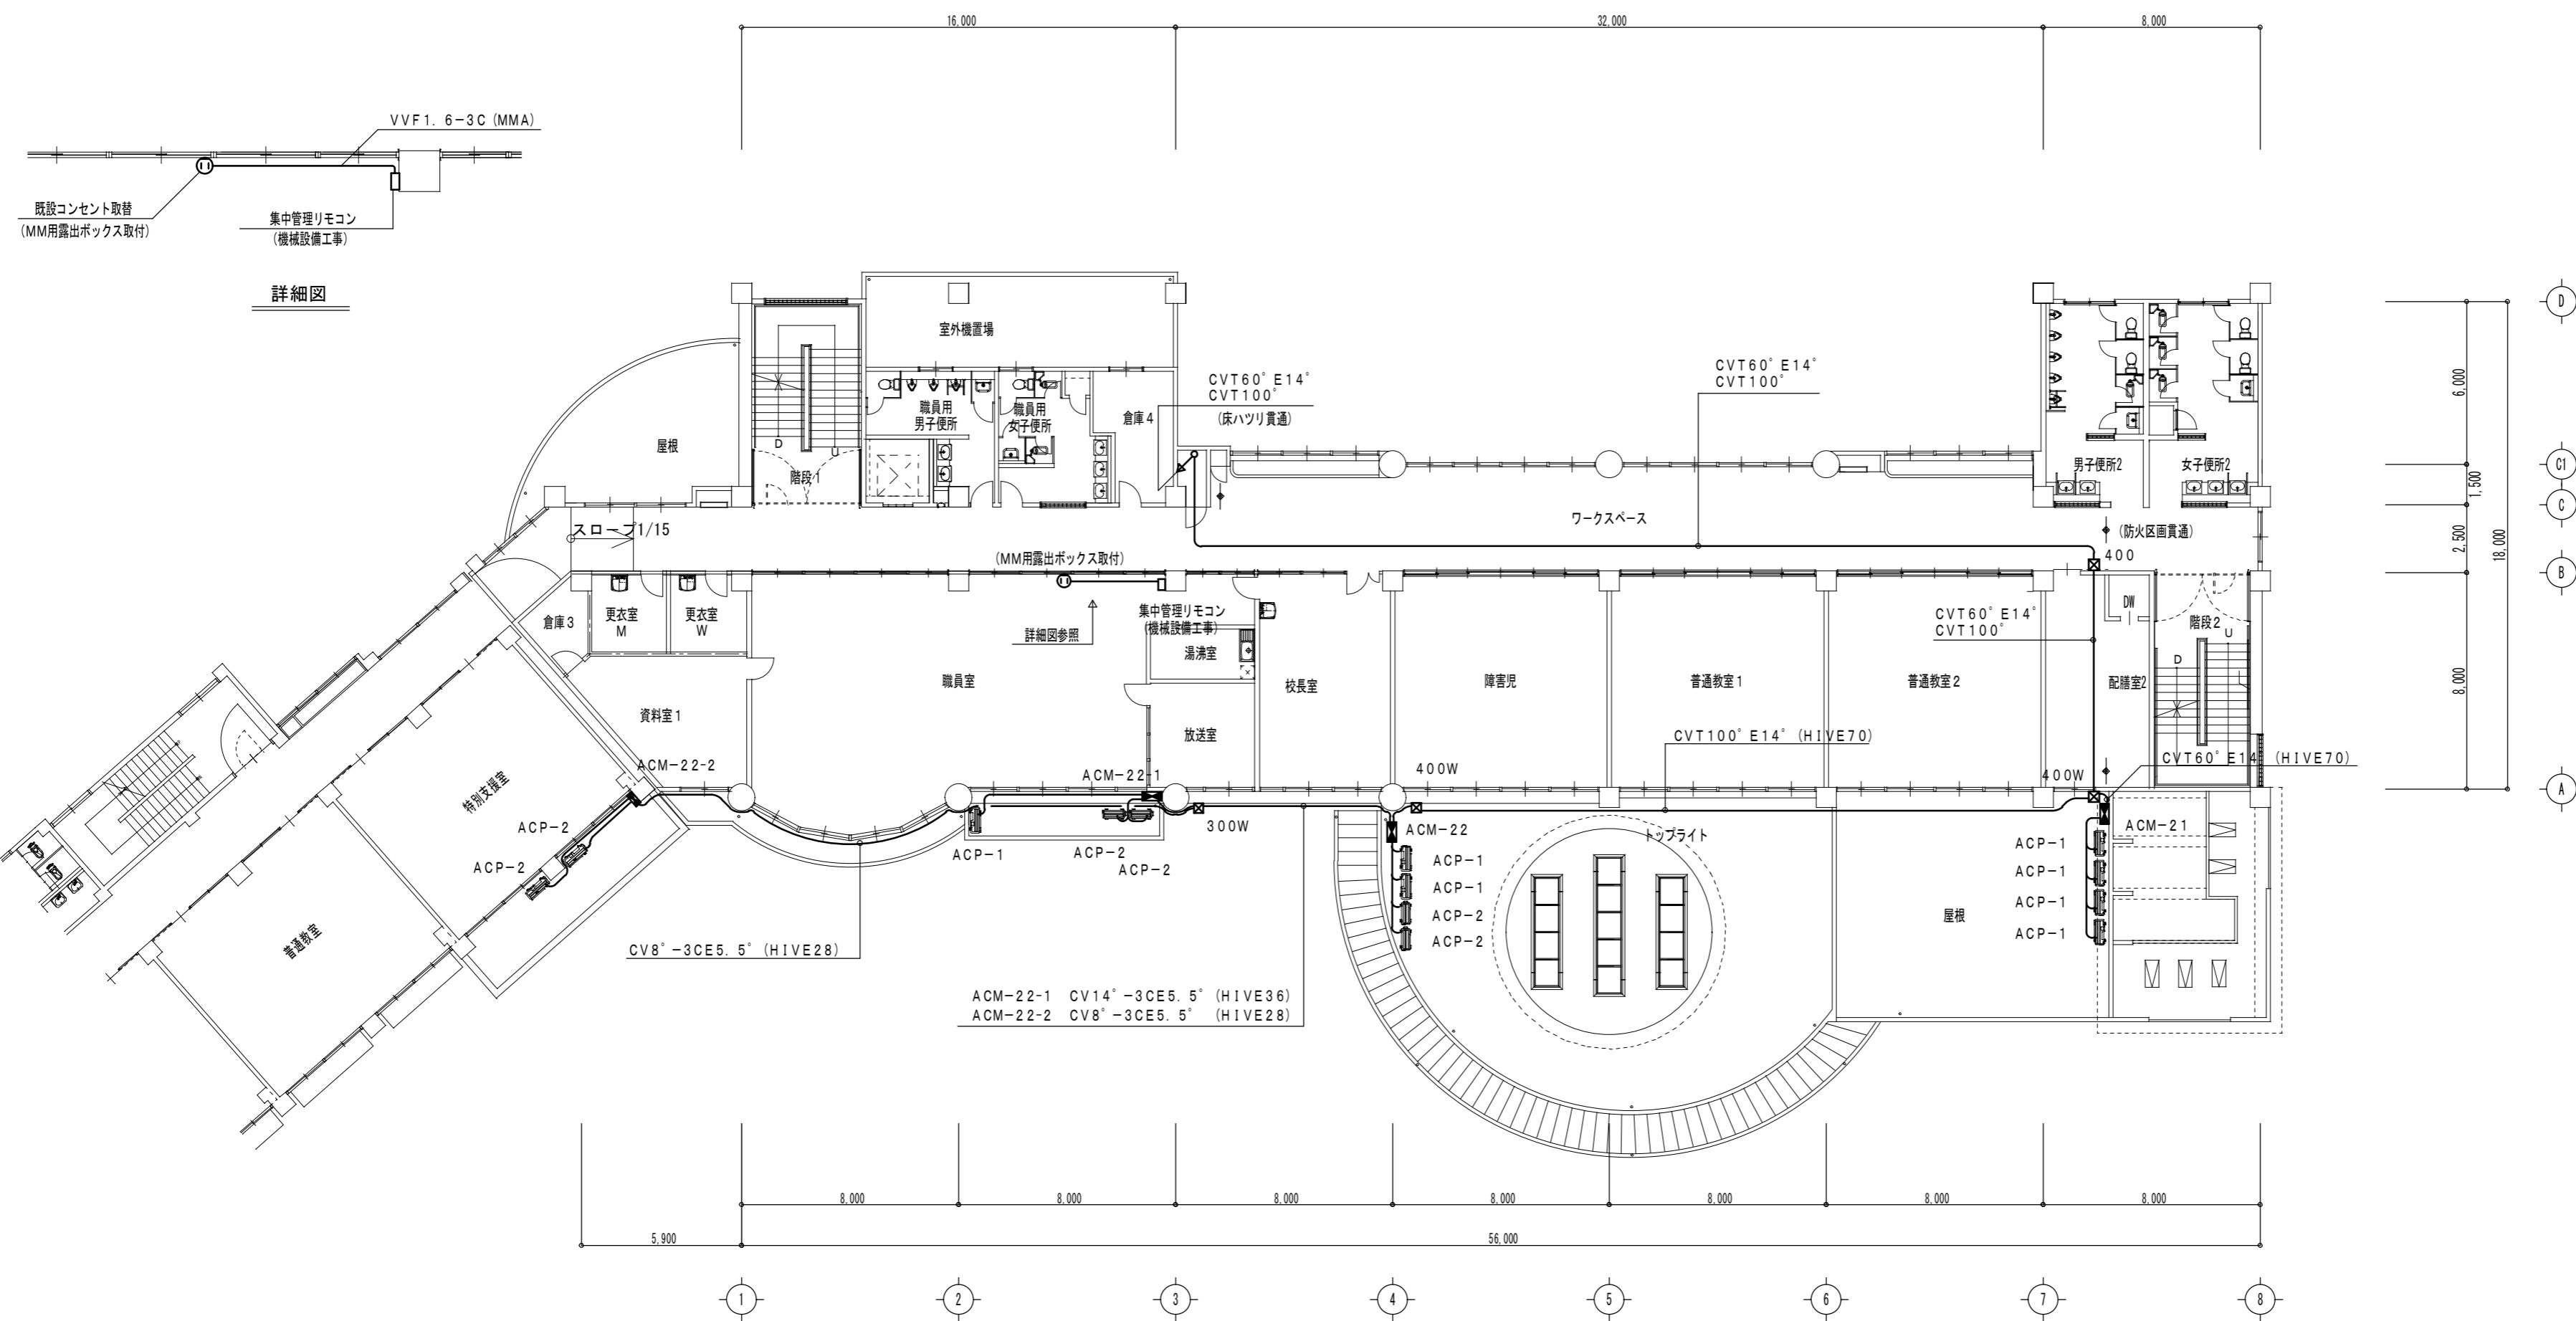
16,000
32,000
8,000

VVF1. 6-3C (MMA)
既設コンセント取替
(MM用露出ボックス取付)
集中管理リモコン
(機械設備工事)

詳細図

室外機置場
職員用
男子便所
職員用
女子便所
倉庫4
CVT60° E14°
CVT100°
(床ハツリ貫通)
CVT60° E14°
CVT100°
屋根
D
階段1
スロープ1/15
ワークスペース
男子便所2
女子便所2
(防火区画貫通)
400
(MM用露出ボックス取付)
集中管理リモコン
(機械設備工事)
詳細図参照
倉庫3
更衣室
M
更衣室
W
湯沸室
職員室
校長室
障害児
普通教室1
普通教室2
CVT60° E14°
CVT100°
DW
階段2
U
D
配膳室2
資料室1
放送室
CVT100° E14° (HIVE70)
ACM-22-2
ACM-22-1
400W
400W
CVT60° E14° (HIVE70)
特別支援室
ACP-2
ACP-2
ACP-1
ACP-2
ACP-2
300W
ACM-22
ACP-1
ACP-1
ACP-2
ACP-2
トップライト
ACM-21
ACP-1
ACP-1
ACP-1
ACP-1
屋根
普通教室
CV8°-3CE5. 5° (HIVE28)
ACM-22-1 CV14°-3CE5. 5° (HIVE36)
ACM-22-2 CV8°-3CE5. 5° (HIVE28)

6,000
1,500
2,500
18,000
8,000
D
C1
C
B
A

8,000
8,000
8,000
8,000
8,000
8,000
8,000
5,900
56,000
1
2
3
4
5
6
7
8